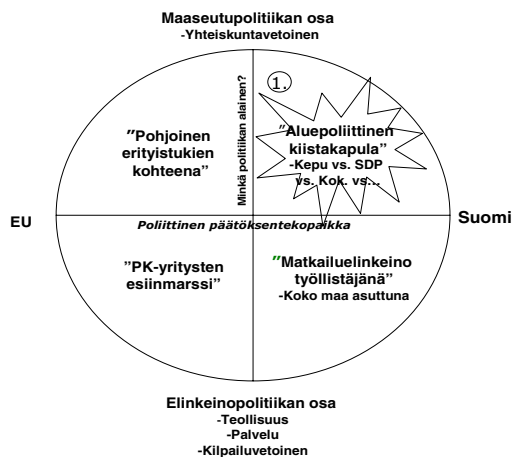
Maaseutupolitiikan osa
-Yhteiskuntavetoinen

Minkä politiikan alainen?

1.

"Aluepoliittinen kiistakapula"
-Kepu vs. SDP vs. Kok. vs…

"Pohjoinen erityistukien kohteena"

EU

Poliittinen päätöksentekopaikka

Suomi

"PK-yritysten esiinmarssi"

"Matkailuelinkeino työllistäjänä"
-Koko maa asuttuna

Elinkeinopolitiikan osa
-Teollisuus
-Palvelu
-Kilpailuvetoinen